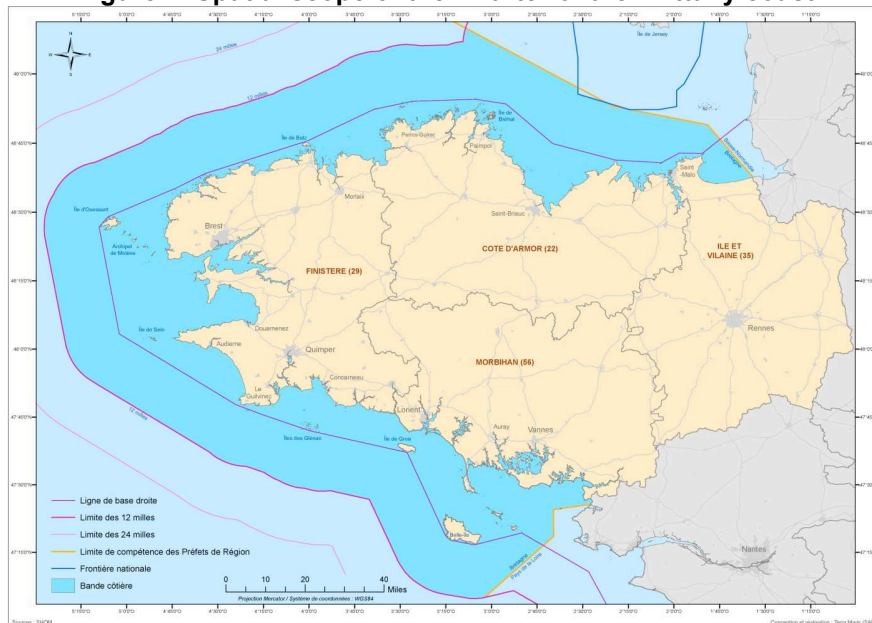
5°10'0"O 5°0'0"O 4°40'0"O 4°20'0"O 4°0'0"O 3°40'0"O 3°20'0"O 3°10'0"O 3°0'0"O 2°40'0"O 2°20'0"O 2°10'0"O 2°0'0"O 1°40'0"O 1°30'0"O 1°10'0"O

N
W E
S

24 milles
12 milles
Île de Jersey
Île de Batz
Perros-Guirec
Île de Bréhat
Paimpol
Saint-Malo
Morlaix
Île d'Ouessant
Brest
Saint-Brieuc
Archipel de Molène
FINISTERE (29)
COTE D'ARMOR (22)
ILE ET VILAINE (35)
Île de Sein
Douarnenez
Rennes
Audierne
Quimper
MORBIHAN (56)
Concarneau
Le Guilvinec
Lorient
Auray
Vannes
Îles des Glénan
Île de Groix
12 milles
Belle-Île
Nantes

48°0'0"N
48°40'0"N
48°30'0"N
48°10'0"N
48°0'0"N
47°40'0"N
47°30'0"N
47°15'0"N

Ligne de base droite
Limite des 12 milles
Limite des 24 milles
Limite de compétence des Préfets de Région
Frontière nationale
Bande côtière

0 10 20 40 Miles
Projection Mercator / Système de coordonnées : WGS84

Sources : SHOM